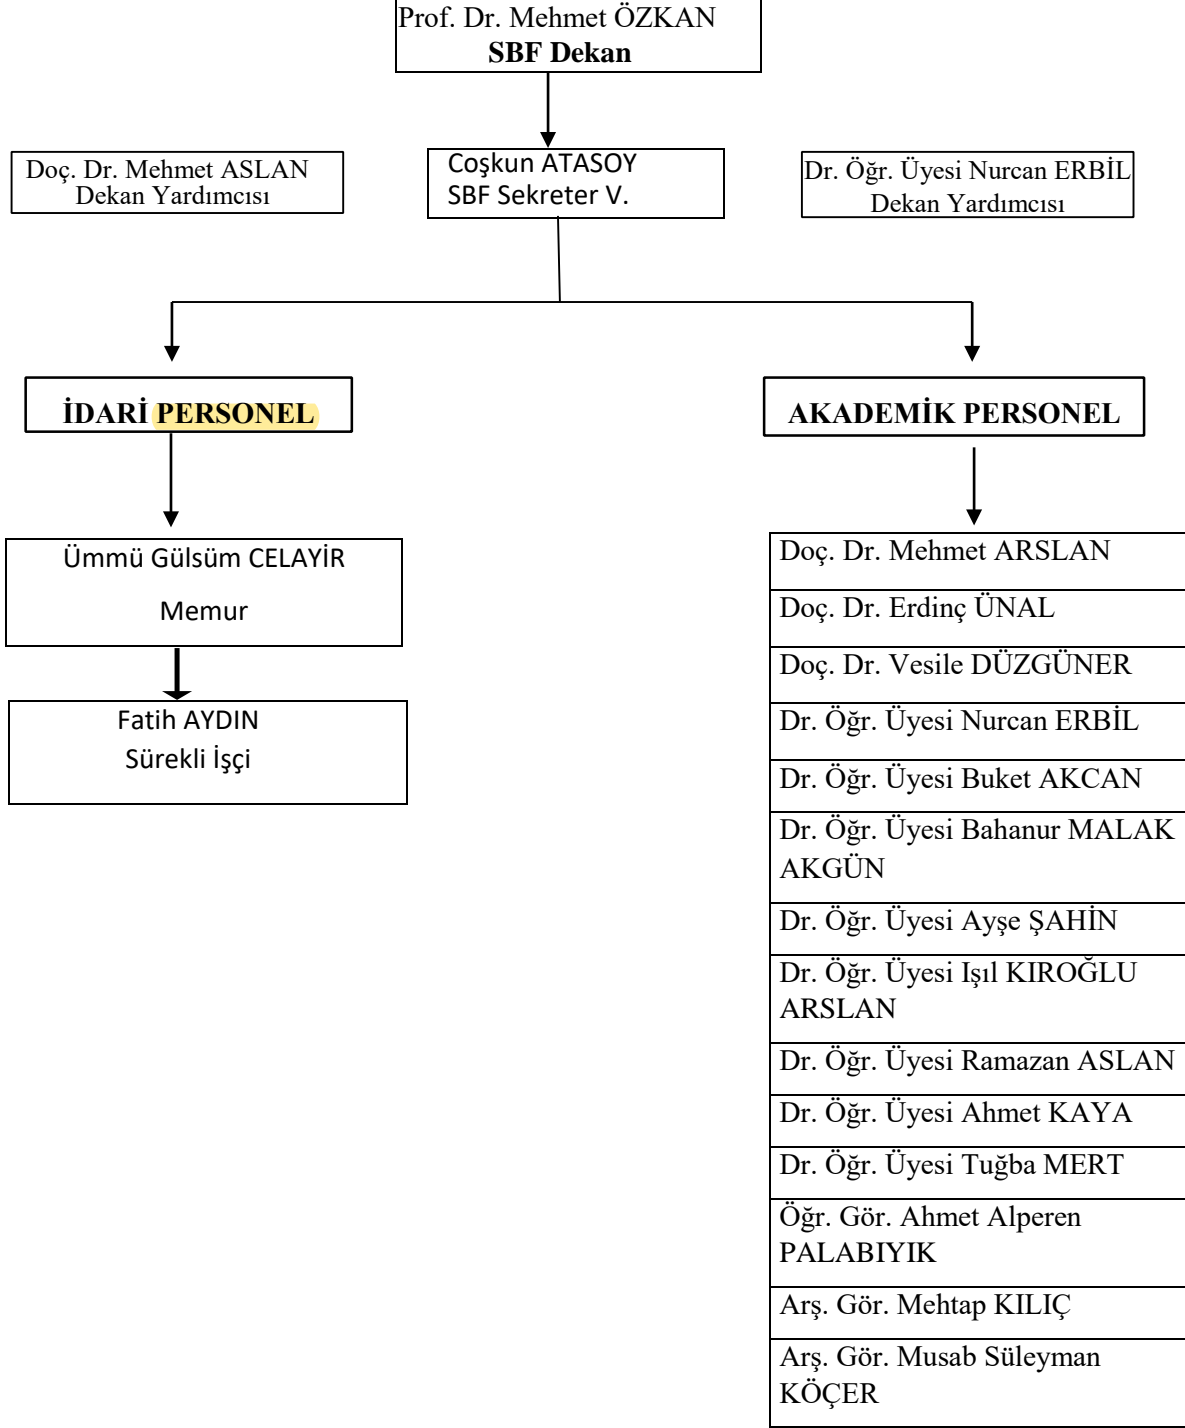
Prof. Dr. Mehmet ÖZKAN
SBF Dekan

Doç. Dr. Mehmet ASLAN
Dekan Yardımcısı

Coşkun ATASOY
SBF Sekreter V.

Dr. Öğr. Üyesi Nurcan ERBİL
Dekan Yardımcısı

İDARİ PERSONEL

Ümmü Gülsüm CELAYİR
Memur

Fatih AYDIN
Sürekli İşçi

AKADEMİK PERSONEL

| Doç. Dr. Mehmet ARSLAN |
|---|
| Doç. Dr. Erdinç ÜNAL |
| Doç. Dr. Vesile DÜZGÜNER |
| Dr. Öğr. Üyesi Nurcan ERBİL |
| Dr. Öğr. Üyesi Buket AKCAN |
| Dr. Öğr. Üyesi Bahanur MALAK AKGÜN |
| Dr. Öğr. Üyesi Ayşe ŞAHİN |
| Dr. Öğr. Üyesi Işıl KIROĞLU ARSLAN |
| Dr. Öğr. Üyesi Ramazan ASLAN |
| Dr. Öğr. Üyesi Ahmet KAYA |
| Dr. Öğr. Üyesi Tuğba MERT |
| Öğr. Gör. Ahmet Alperen PALABIYIK |
| Arş. Gör. Mehtap KILIÇ |
| Arş. Gör. Musab Süleyman KÖÇER |